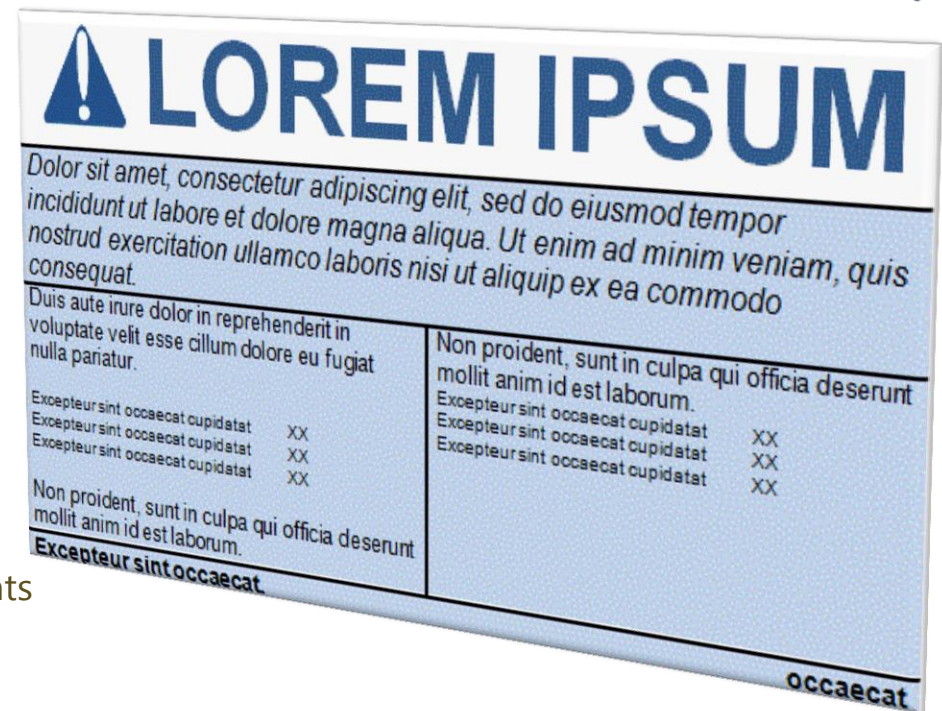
LOREM IPSUM

Dolor sit amet, consectetur adipiscing elit, sed do eiusmod tempor incididunt ut labore et dolore magna aliqua. Ut enim ad minim veniam, quis nostrud exercitation ullamco laboris nisi ut aliquip ex ea commodo consequat.

Duis aute irure dolor in reprehenderit in voluptate velit esse cillum dolore eu fugiat nulla pariatur.

Excepteur sint occaecat cupidatat XX
Excepteur sint occaecat cupidatat XX
Excepteur sint occaecat cupidatat XX

Non proident, sunt in culpa qui officia deserunt mollit anim id est laborum.

Excepteur sint occaecat.

Non proident, sunt in culpa qui officia deserunt mollit anim id est laborum.

Excepteur sint occaecat cupidatat XX
Excepteur sint occaecat cupidatat XX
Excepteur sint occaecat cupidatat XX

occaecat

ts